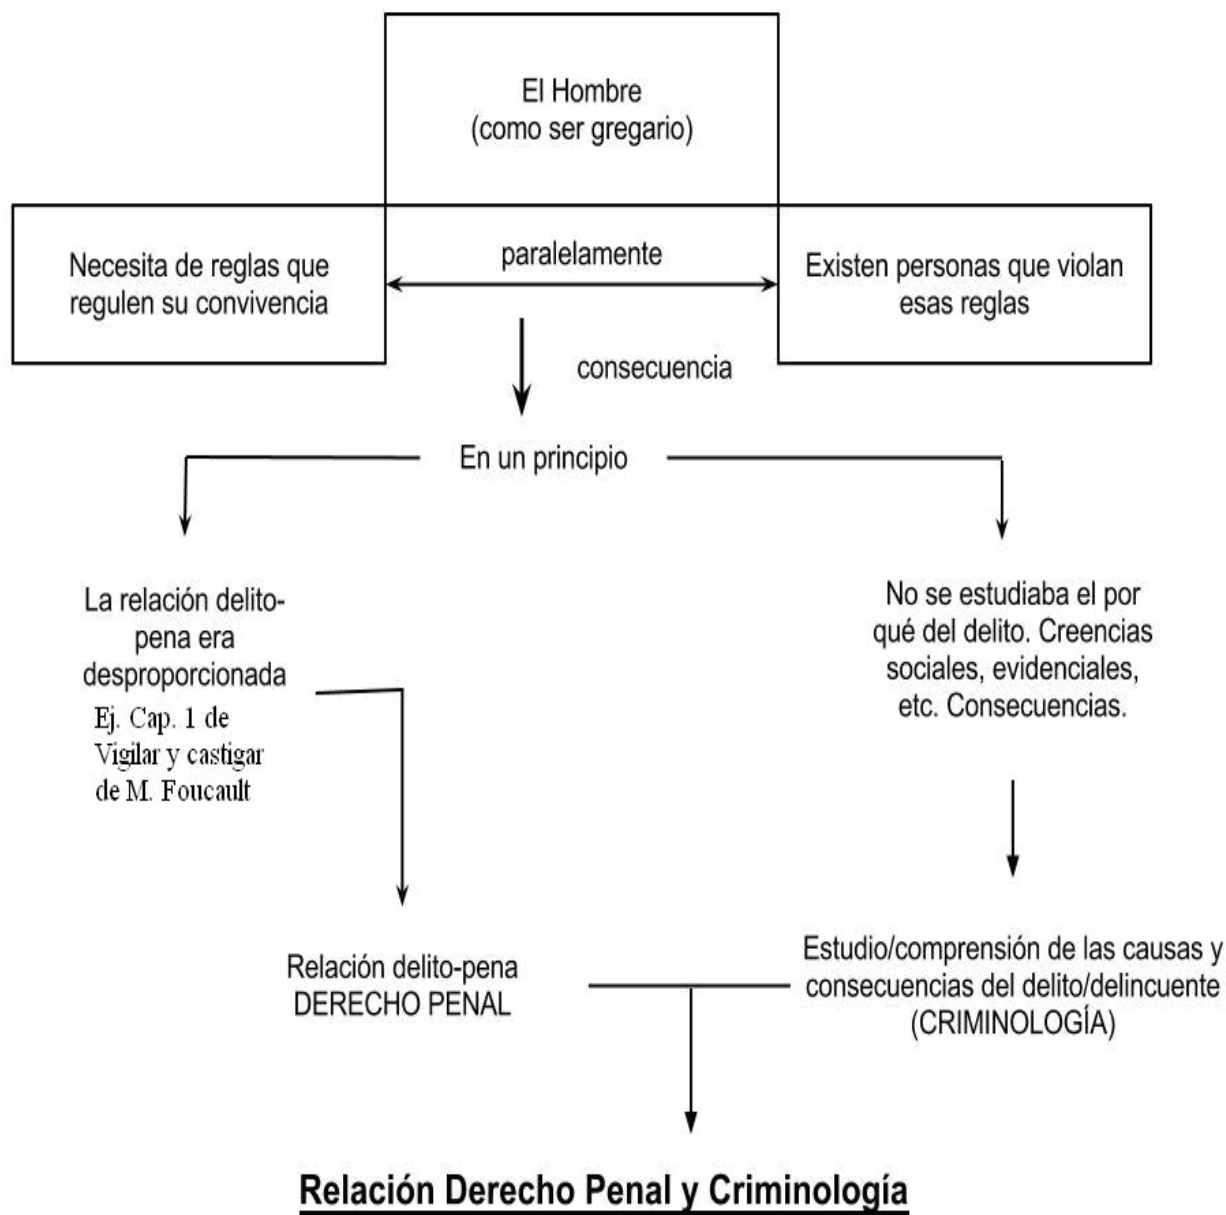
El Hombre
(como ser gregario)

Necesita de reglas que regulen su convivencia

paralelamente

Existen personas que violan esas reglas

consecuencia

En un principio

La relación delito-pena era desproporcionada

Ej. Cap. 1 de Vigilar y castigar de M. Foucault

No se estudiaba el por qué del delito. Creencias sociales, evidenciales, etc. Consecuencias.

Relación delito-pena
DERECHO PENAL

Estudio/comprensión de las causas y consecuencias del delito/delincuente (CRIMINOLOGÍA)

Relación Derecho Penal y Criminología